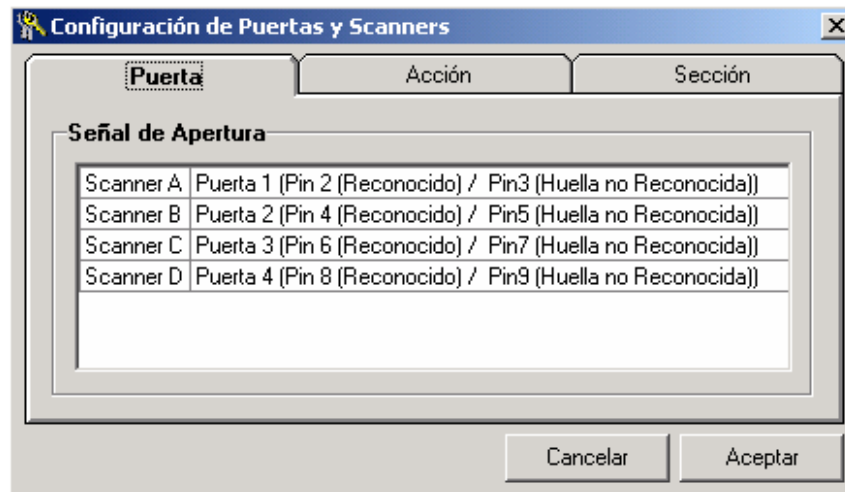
Configuración de Puertas y Scanners

Puerta | Acción | Sección

Señal de Apertura

| Scanner A | Puerta 1 (Pin 2 (Reconocido) / Pin3 (Huella no Reconocida)) |
|---|---|
| Scanner B | Puerta 2 (Pin 4 (Reconocido) / Pin5 (Huella no Reconocida)) |
| Scanner C | Puerta 3 (Pin 6 (Reconocido) / Pin7 (Huella no Reconocida)) |
| Scanner D | Puerta 4 (Pin 8 (Reconocido) / Pin9 (Huella no Reconocida)) |

Cancelar
Aceptar